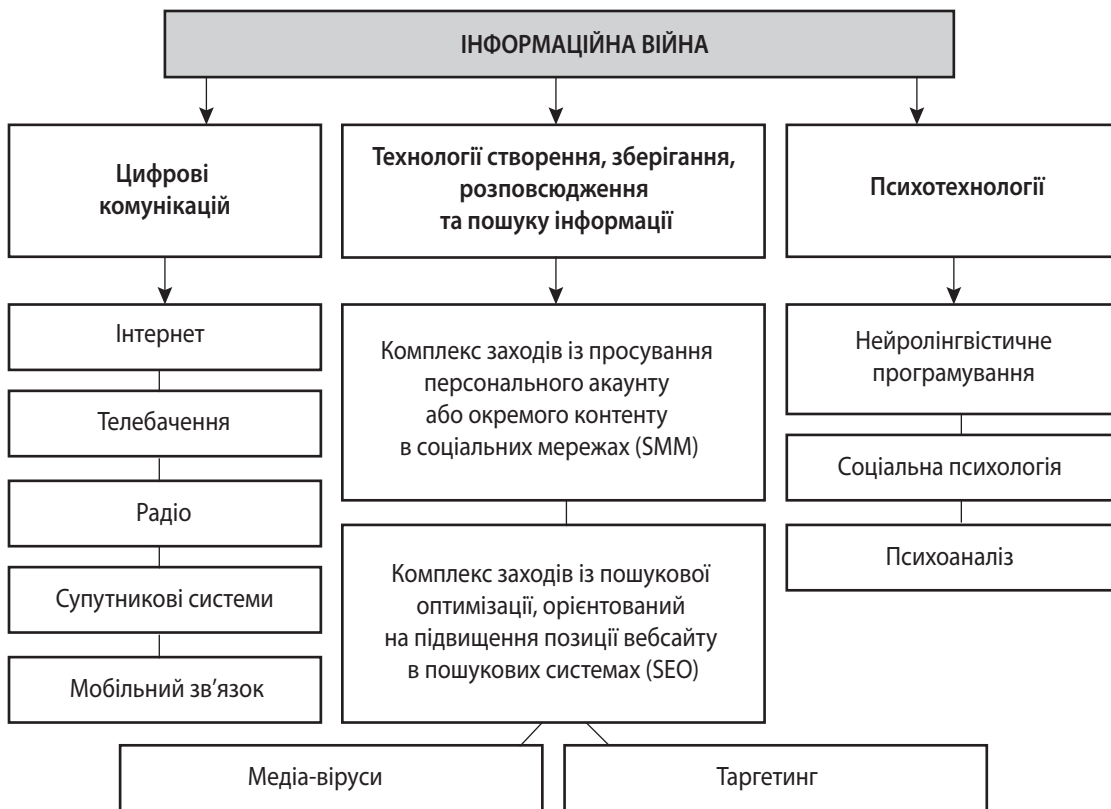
ІНФОРМАЦІЙНА ВІЙНА

Цифрові комунікацій

Інтернет

Телебачення

Радіо

Супутникові системи

Мобільний зв'язок

Технології створення, зберігання, розповсюдження та пошуку інформації

Комплекс заходів із просування персонального акаунту або окремого контенту в соціальних мережах (SMM)

Комплекс заходів із пошукової оптимізації, орієнтований на підвищення позиції вебсайту в пошукових системах (SEO)

Медіа-віруси

Таргетинг

Психотехнології

Нейролінгвістичне програмування

Соціальна психологія

Психоаналіз